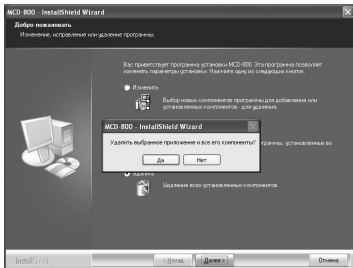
MCD-800 - InstallShield Wizard

Добро пожаловать

Изменение, исправление или удаление программы.

Вас приветствует программа установки MCD-800. Эта программа позволяет изменить параметры установки. Нажмите одну из следующих кнопок.

Изменить

Выбор новых компонентов программы для добавления или установленных компонентов - для удаления.

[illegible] программы, установленные во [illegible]

Удалить

Удаление всех установленных компонентов.

MCD-800 - InstallShield Wizard

Удалить выбранное приложение и все его компоненты?

Да

Нет

InstallShield

< Назад

Далее >

Отмена